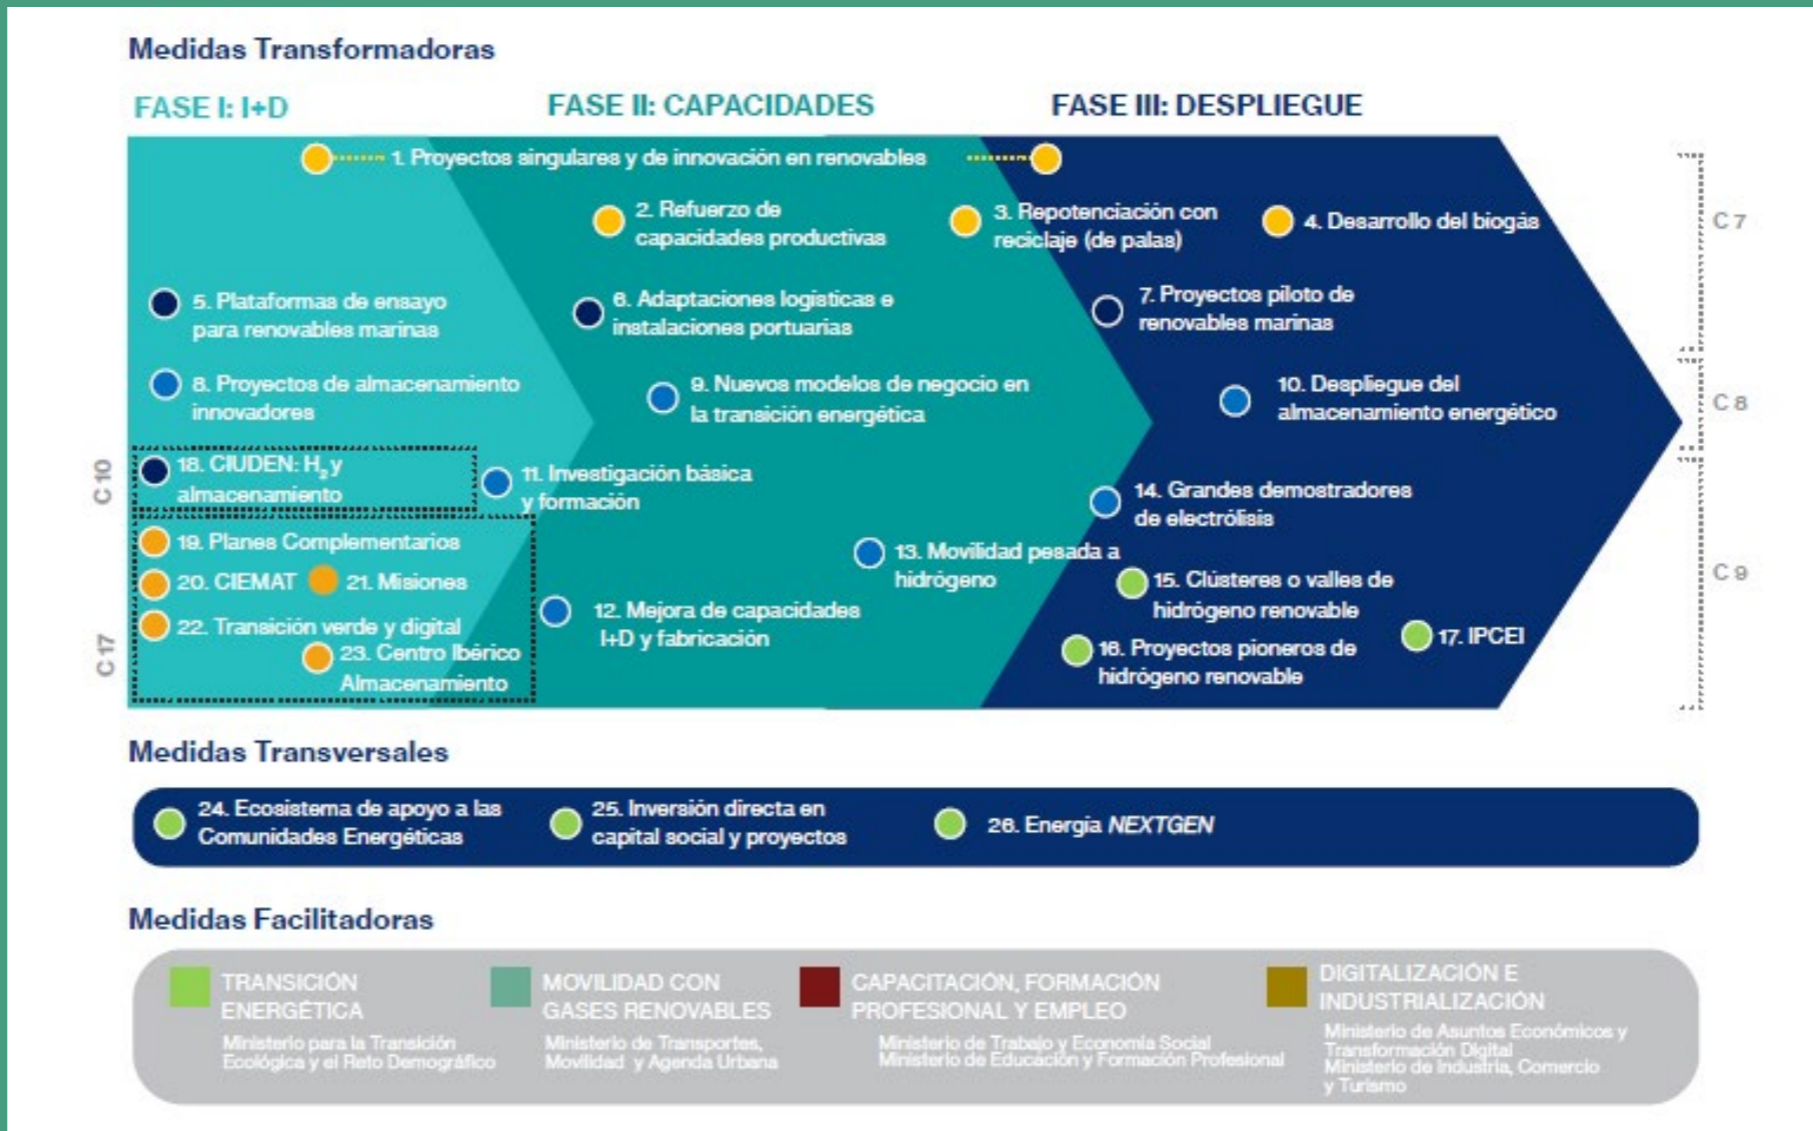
Medidas Transformadoras

FASE I: I+D

FASE II: CAPACIDADES

FASE III: DESPLIEGUE

1. Proyectos singulares y de innovación en renovables

2. Refuerzo de capacidades productivas

3. Repotenciación con reciclaje (de palas)

4. Desarrollo del biogás

C 7

5. Plataformas de ensayo para renovables marinas

6. Adaptaciones logísticas e instalaciones portuarias

7. Proyectos piloto de renovables marinas

8. Proyectos de almacenamiento innovadores

9. Nuevos modelos de negocio en la transición energética

10. Despliegue del almacenamiento energético

C 8

C 10

18. CIUDEN: $H_2$ y almacenamiento

11. Investigación básica y formación

14. Grandes demostradores de electrólisis

C 9

19. Planes Complementarios

20. CIEMAT

21. Misiones

13. Movilidad pesada a hidrógeno

15. Clústeres o valles de hidrógeno renovable

22. Transición verde y digital

12. Mejora de capacidades I+D y fabricación

C 17

23. Centro Ibérico Almacenamiento

16. Proyectos pioneros de hidrógeno renovable

17. IPCEI

Medidas Transversales

24. Ecosistema de apoyo a las Comunidades Energéticas

25. Inversión directa en capital social y proyectos

26. Energía NEXTGEN

Medidas Facilitadoras

TRANSICIÓN ENERGÉTICA
Ministerio para la Transición Ecológica y el Reto Demográfico

MOVILIDAD CON GASES RENOVABLES
Ministerio de Transportes, Movilidad y Agenda Urbana

CAPACITACIÓN, FORMACIÓN PROFESIONAL Y EMPLEO
Ministerio de Trabajo y Economía Social
Ministerio de Educación y Formación Profesional

DIGITALIZACIÓN E INDUSTRIALIZACIÓN
Ministerio de Asuntos Económicos y Transformación Digital
Ministerio de Industria, Comercio y Turismo